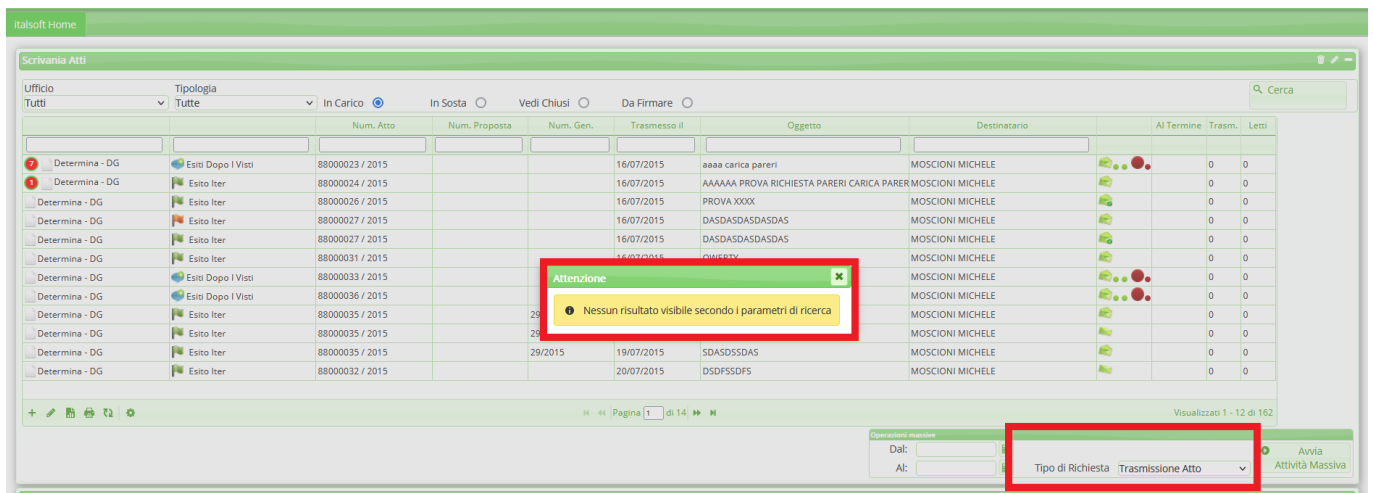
Italsoft Home

Scrivania Atti

Ufficio
Tutti

Tipologia
Tutte

In Carico

In Sosta

Vedi Chiusi

Da Firmare

Cerca

| | | Num. Atto | Num. Proposta | Num. Gen. | Trasmesso il | Oggetto | Destinatario | | Al Termine | Trasm. | Letti |
|---|---|---|---|---|---|---|---|---|---|---|---|
| 7 Determina - DG | Esiti Dopo I Visti | 88000023 / 2015 | | | 16/07/2015 | aaaa carica pareri | MOSCIONI MICHELE | | | 0 | 0 |
| 1 Determina - DG | Esito Iter | 88000024 / 2015 | | | 16/07/2015 | AAAAAA PROVA RICHIESTA PARERI CARICA PARER | MOSCIONI MICHELE | | | 0 | 0 |
| Determina - DG | Esito Iter | 88000026 / 2015 | | | 16/07/2015 | PROVA XXXX | MOSCIONI MICHELE | | | 0 | 0 |
| Determina - DG | Esito Iter | 88000027 / 2015 | | | 16/07/2015 | DASDASDASDASDAS | MOSCIONI MICHELE | | | 0 | 0 |
| Determina - DG | Esito Iter | 88000027 / 2015 | | | 16/07/2015 | DASDASDASDASDAS | MOSCIONI MICHELE | | | 0 | 0 |
| Determina - DG | Esito Iter | 88000031 / 2015 | | | 16/07/2015 | QWERTY | MOSCIONI MICHELE | | | 0 | 0 |
| Determina - DG | Esiti Dopo I Visti | 88000033 / 2015 | | | | | MOSCIONI MICHELE | | | 0 | 0 |
| Determina - DG | Esiti Dopo I Visti | 88000036 / 2015 | | | | | MOSCIONI MICHELE | | | 0 | 0 |
| Determina - DG | Esito Iter | 88000035 / 2015 | | 29 | | | MOSCIONI MICHELE | | | 0 | 0 |
| Determina - DG | Esito Iter | 88000035 / 2015 | | 29 | | | MOSCIONI MICHELE | | | 0 | 0 |
| Determina - DG | Esito Iter | 88000035 / 2015 | | 29/2015 | 19/07/2015 | SDASDSSDAS | MOSCIONI MICHELE | | | 0 | 0 |
| Determina - DG | Esito Iter | 88000032 / 2015 | | | 20/07/2015 | DSDFSSDFS | MOSCIONI MICHELE | | | 0 | 0 |

Attenzione

Nessun risultato visibile secondo i parametri di ricerca

Pagina 1 di 14

Visualizzati 1 - 12 di 162

Operazioni massive
Dal:
Al:

Tipo di Richiesta Trasmissione Atto

Avvia Attività Massiva